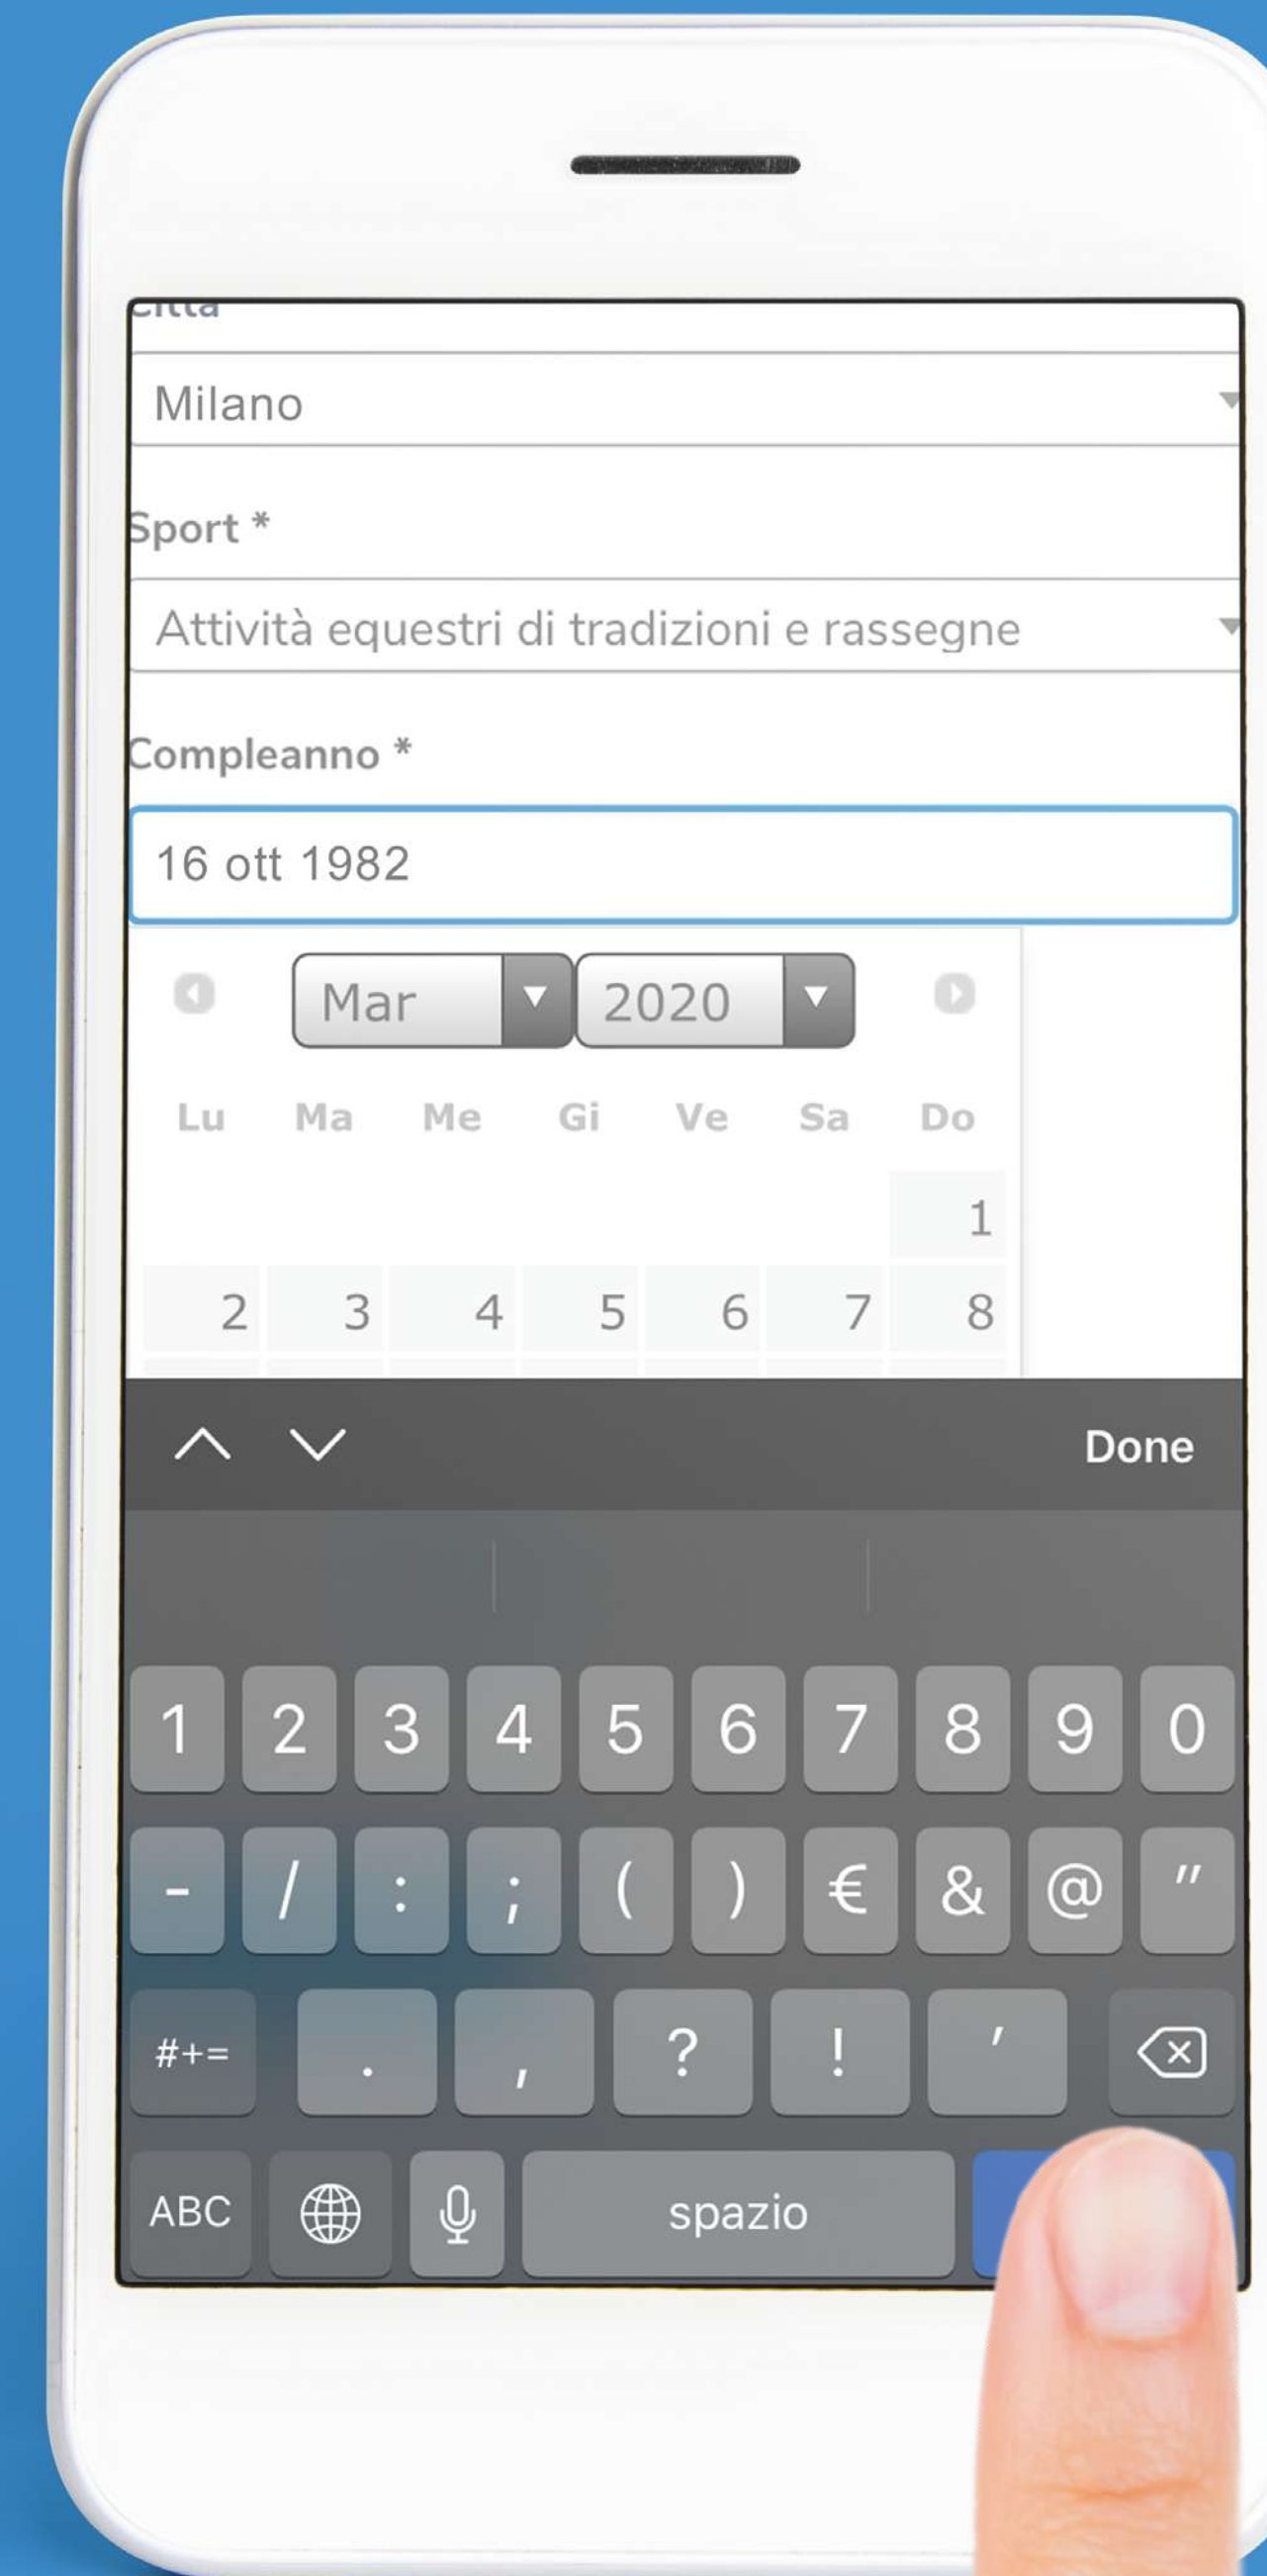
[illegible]

Milano

Sport *

Attività equestri di tradizioni e rassegne

Compleanno *

16 ott 1982

Mar 2020

| Lu | Ma | Me | Gi | Ve | Sa | Do |
|---|---|---|---|---|---|---|
| | | | | | | 1 |
| 2 | 3 | 4 | 5 | 6 | 7 | 8 |

Done

1 2 3 4 5 6 7 8 9 0

- / : ; ( ) € & @ "

#+= . , ? ! '

ABC spazio